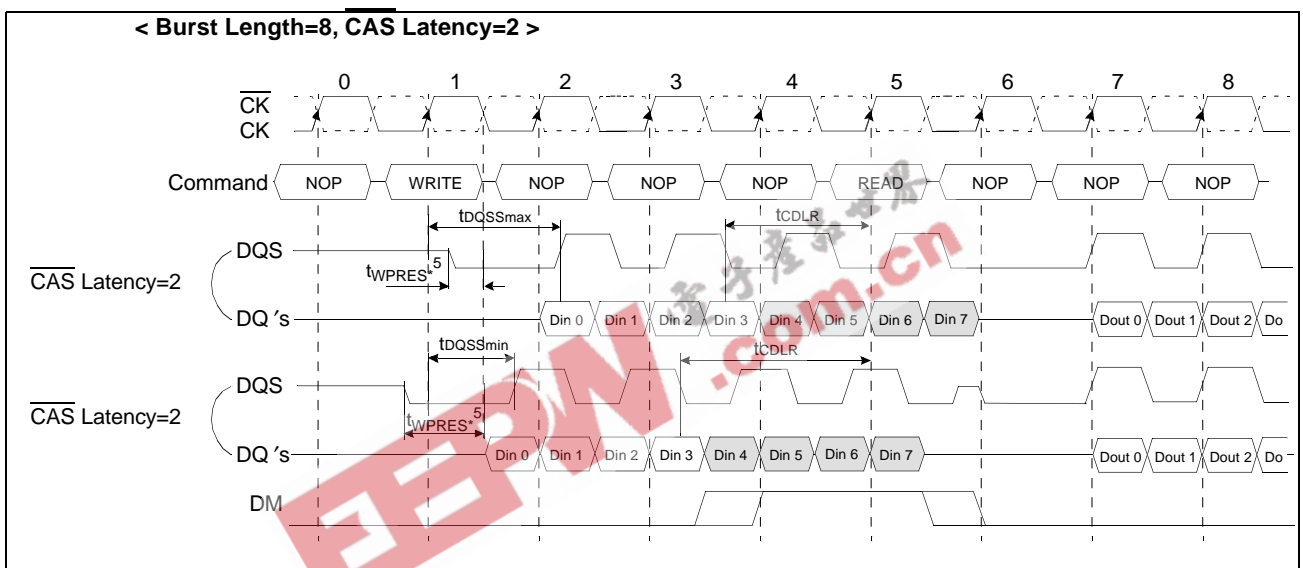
< Burst Length=8, $\overline{CAS}$ Latency=2 >

0 1 2 3 4 5 6 7 8

$\overline{CK}$
CK

Command NOP WRITE NOP NOP NOP READ NOP NOP NOP

$t_{DQSSmax}$
$t_{CDLR}$

DQS
$t_{WPRES}$*5
$\overline{CAS}$ Latency=2
DQ 's Din 0 Din 1 Din 2 Din 3 Din 4 Din 5 Din 6 Din 7 Dout 0 Dout 1 Dout 2 Do

$t_{DQSSmin}$
$t_{CDLR}$

DQS
$t_{WPRES}$*5
$\overline{CAS}$ Latency=2
DQ 's Din 0 Din 1 Din 2 Din 3 Din 4 Din 5 Din 6 Din 7 Dout 0 Dout 1 Dout 2 Do

DM

电子发烧友 .com.cn
EEPW